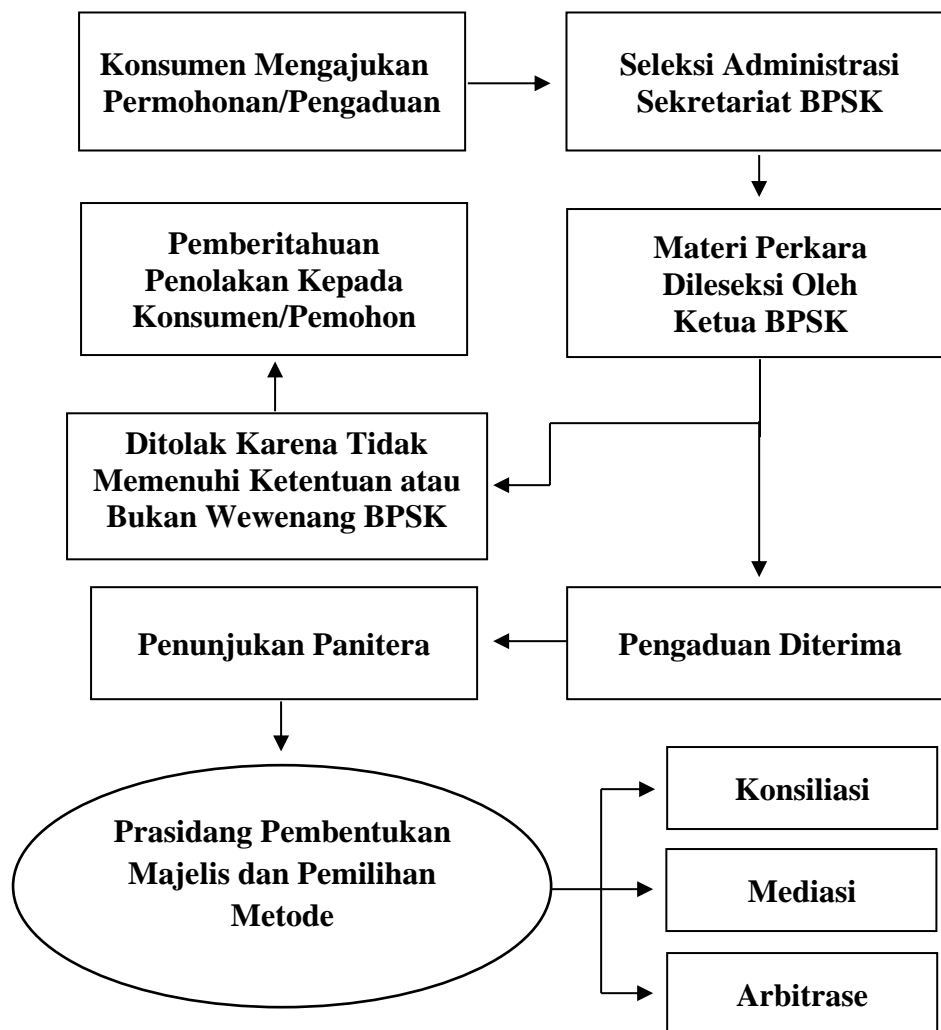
Konsumen Mengajukan Permohonan/Pengaduan

Seleksi Administrasi Sekretariat BPSK

Materi Perkara Dileseksi Oleh Ketua BPSK

Pemberitahuan Penolakan Kepada Konsumen/Pemohon

Ditolak Karena Tidak Memenuhi Ketentuan atau Bukan Wewenang BPSK

Pengaduan Diterima

Penunjukan Panitera

Prasidang Pembentukan Majelis dan Pemilihan Metode

Konsiliasi

Mediasi

Arbitrase